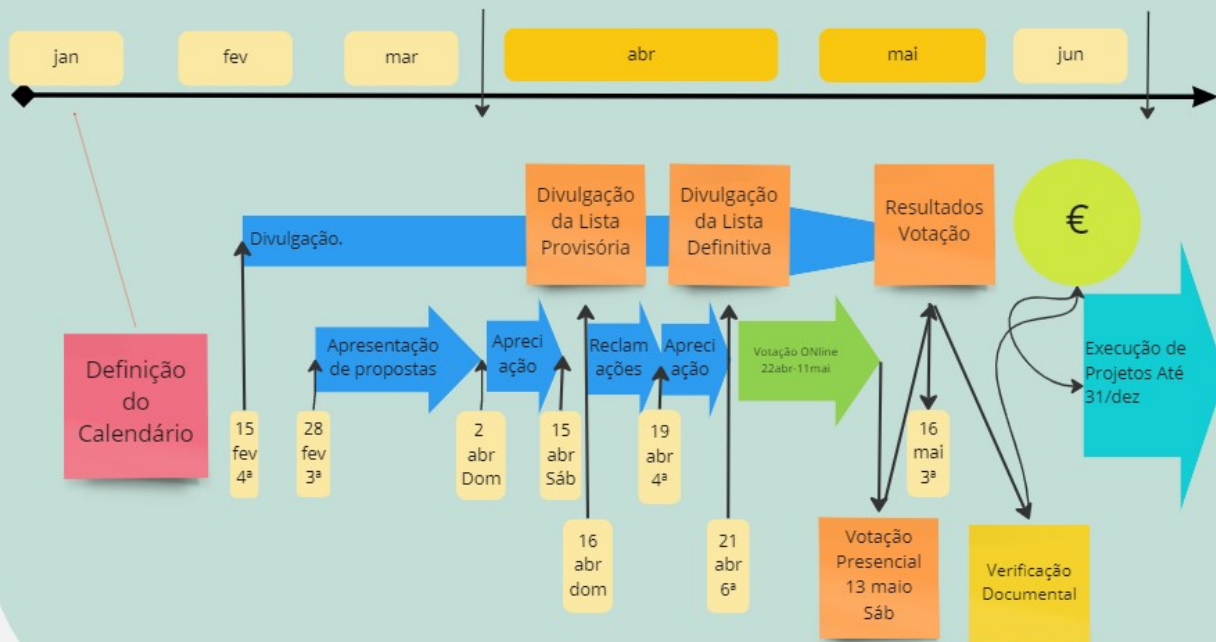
jan

fev

mar

abr

mai

jun

Divulgação.

Divulgação da Lista Provisória

Divulgação da Lista Definitiva

Resultados Votação

€

Definição do Calendário

Apresentação de propostas

Apreci ação

Reclam ações

Apreci ação

Votação ONline 22abr-11mai

Execução de Projetos Até 31/dez

15 fev 4ª

28 fev 3ª

2 abr Dom

15 abr Sáb

19 abr 4ª

16 mai 3ª

16 abr dom

21 abr 6ª

Votação Presencial 13 maio Sáb

Verificação Documental